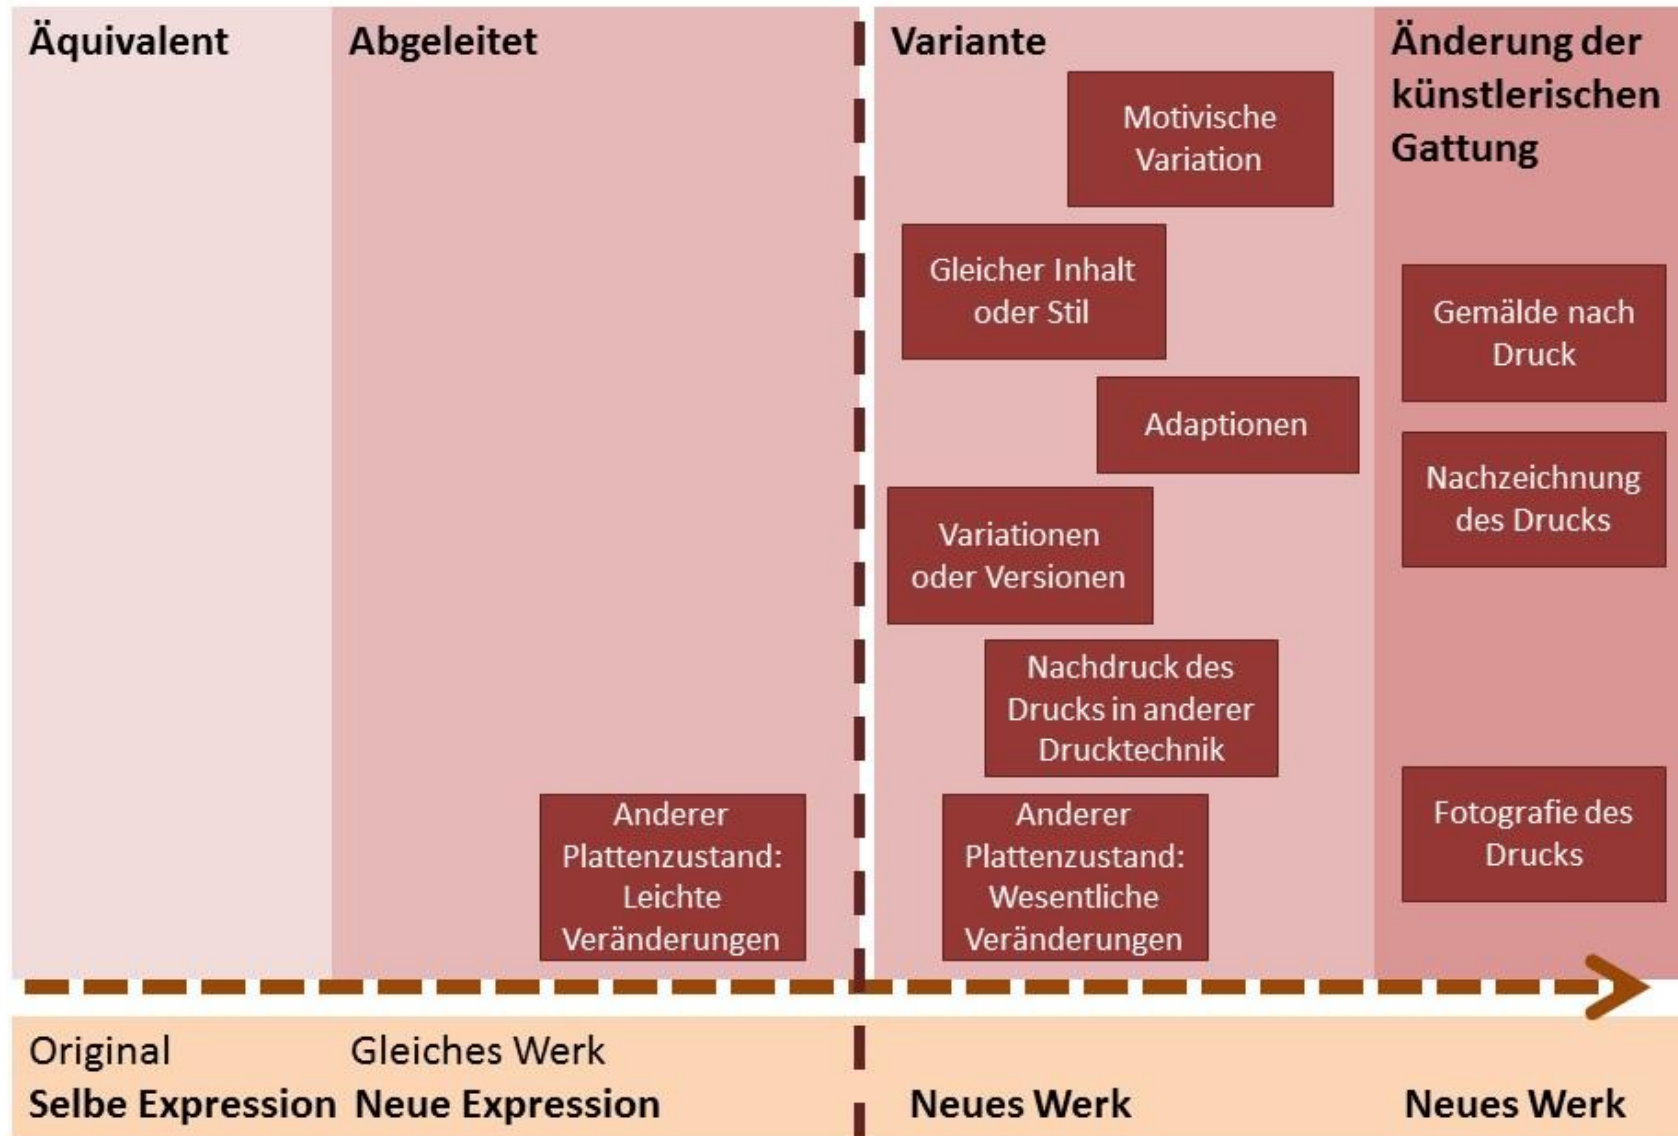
Äquivalent

Abgeleitet

Anderer Plattenzustand: Leichte Veränderungen

Variante

Motivische Variation

Gleicher Inhalt oder Stil

Adaptionen

Variationen oder Versionen

Nachdruck des Drucks in anderer Drucktechnik

Anderer Plattenzustand: Wesentliche Veränderungen

Änderung der künstlerischen Gattung

Gemälde nach Druck

Nachzeichnung des Drucks

Fotografie des Drucks

Original
Selbe Expression

Gleiches Werk
Neue Expression

Neues Werk

Neues Werk